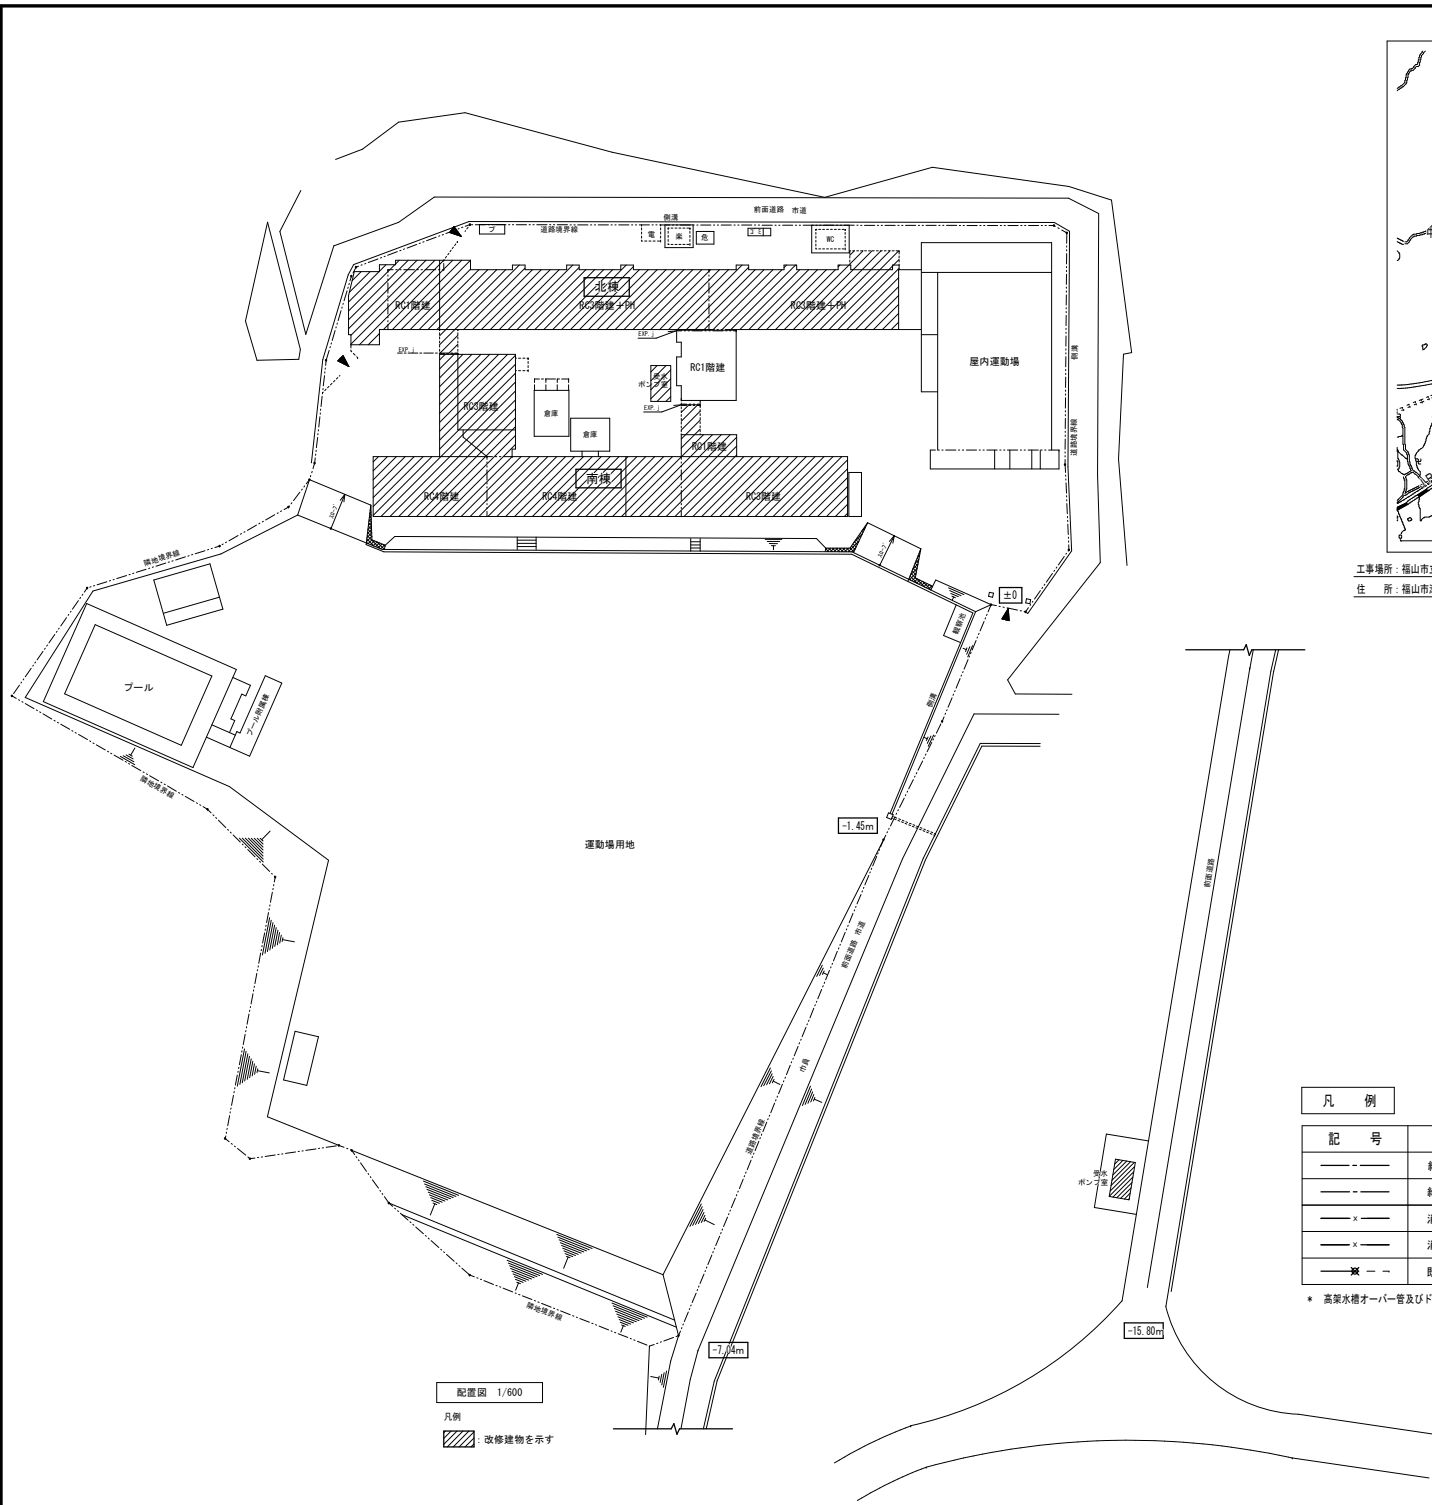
前面道路 市道
側溝
道路境界線
プ
電
楽
急
WC
北棟
RC1階建
RC3階建＋PH
RC3階建＋PH
屋内運動場
EXP.J
RC1階建
ポンプ室
RC3階建
倉庫
倉庫
EXP.J
RC1階建
南棟
RC4階建
RC4階建
RC3階建
側溝
道路境界線
隣地境界線
プール
プール附属棟
±0
-1.45m
運動場用地
隣地境界線
前面道路 市道
道路境界線
隣地境界線
-7.04m
前面道路
ポンプ室
-15.80m
配置図 1/600
凡例
：改修建物を示す
工事場所：福山市
住　所：福山市

| 記　号 | |
|---|---|
| ——-—— | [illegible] |
| ——-—— | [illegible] |
| ——×—— | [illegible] |
| ——×—— | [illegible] |
| ——⊠－－ | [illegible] |

凡　例
＊ 高架水槽オーバー管及びド